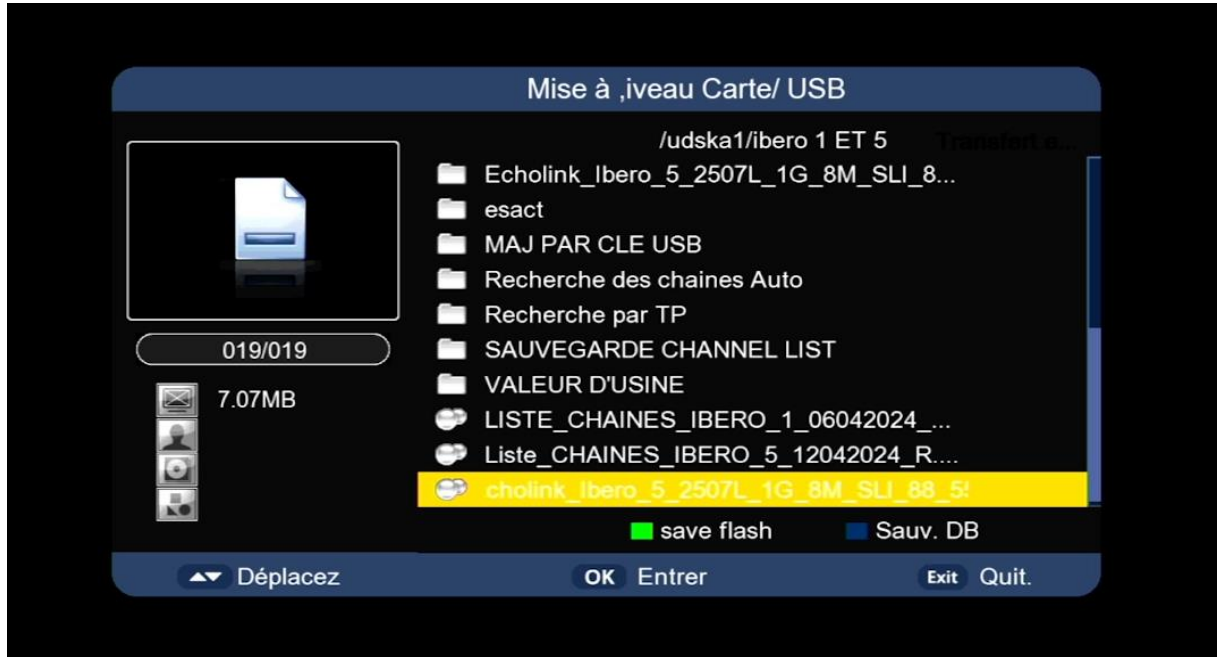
Mise à ,iveau Carte/ USB

/udska1/ibero 1 ET 5

Transfert e...

019/019

7.07MB

Echolink_Ibero_5_2507L_1G_8M_SLI_8...
esact
MAJ PAR CLE USB
Recherche des chaines Auto
Recherche par TP
SAUVEGARDE CHANNEL LIST
VALEUR D'USINE
LISTE_CHAINES_IBERO_1_06042024_...
Liste_CHAINES_IBERO_5_12042024_R....
cholink_Ibero_5_2507L_1G_8M_SLI_88_5

save flash
Sauv. DB

Déplacez
OK Entrer
Exit Quit.